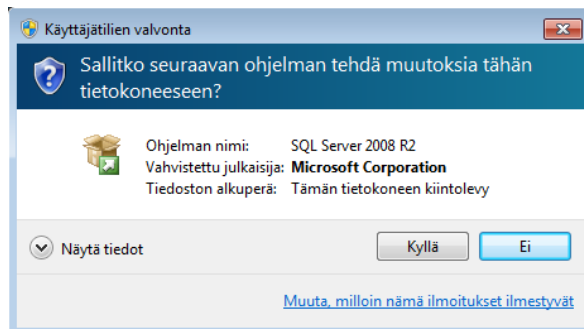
Käyttäjätilien valvonta

Sallitko seuraavan ohjelman tehdä muutoksia tähän tietokoneeseen?

| | |
|---|---|
| Ohjelman nimi: | SQL Server 2008 R2 |
| Vahvistettu julkaisija: | Microsoft Corporation |
| Tiedoston alkuperä: | Tämän tietokoneen kiintolevy |

Näytä tiedot

Kyllä

Ei

Muuta, milloin nämä ilmoitukset ilmestyvät